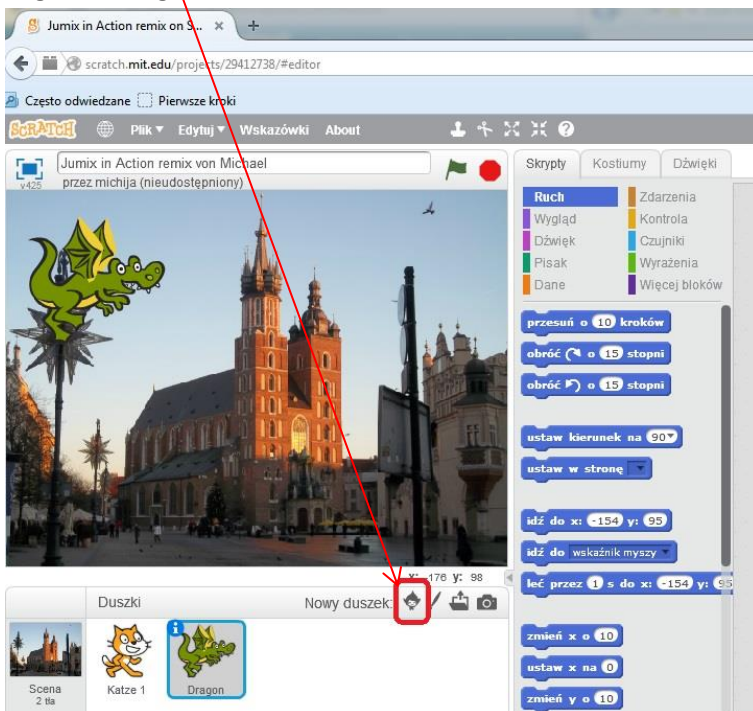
Jumix in Action remix on S... ×

scratch.mit.edu/projects/29412738/#editor

Często odwiedzane Pierwsze kroki

SCRATCH Plik ▾ Edytuj ▾ Wskazówki About

Jumix in Action remix von Michael
v425 przez michija (nieudostępniony)

Skrypty Kostiumy Dźwięki

Ruch
Wygląd
Dźwięk
Pisak
Dane
Zdarzenia
Kontrola
Czujniki
Wyrażenia
Więcej bloków

przesuń o 10 kroków
obróć ↻ o 15 stopni
obróć ↺ o 15 stopni

ustaw kierunek na 90▾
ustaw w stronę ▾

idź do x: -154 y: 95
idź do wskaźnik myszy ▾
leć przez 1 s do x: -154 y: 95

zmień x o 10
ustaw x na 0
zmień y o 10

x: -176 y: 98

Duszki Nowy duszek:

Scena
2 tła
Katze 1
Dragon